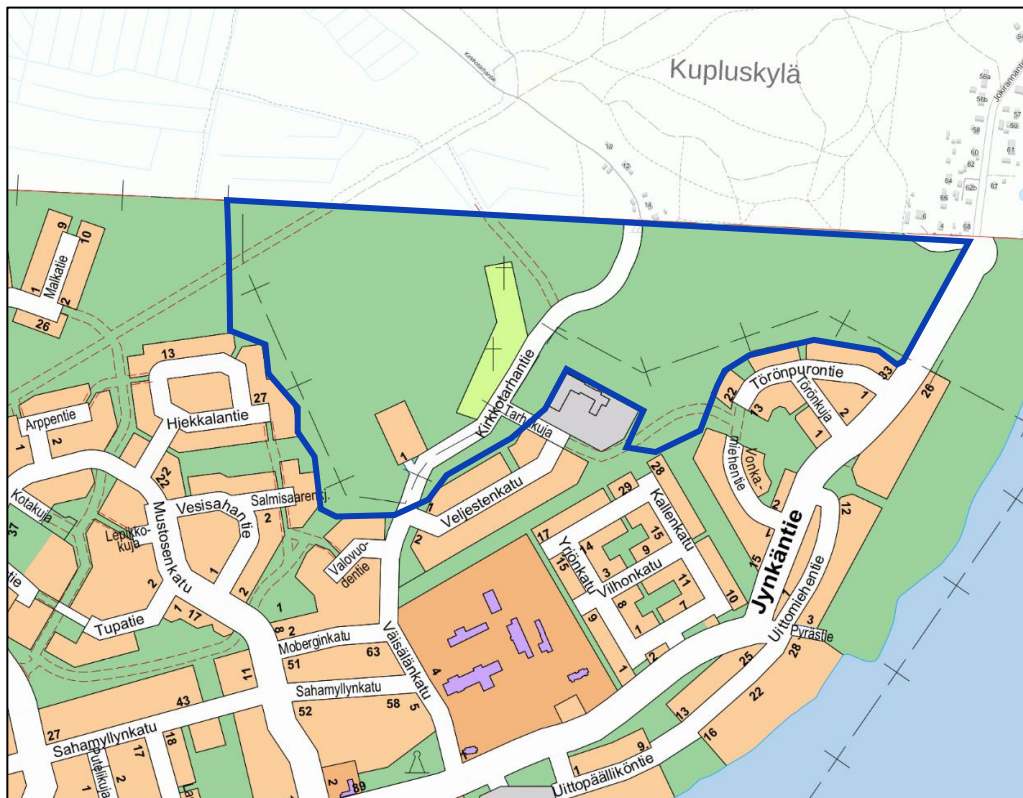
Kupluskylä

Malkatie
9
10
1
2
26
13
Hiekkalantie
27
Arppentie
2
1
Kotakuja
37
Lepikko-kuja
22
Mustosenkatu
Vesisahantie
Salmisaarenkj.
2
1
2
Tupatie
1
17
Valovuo-dentie
Kirkkotarhantie
Tarhakuja
Veljestenkatu
1
2
Mobergkatu
51
63
2
8
1
Väisälänkatu
Sahamyllynkatu
52
58
5
11
43
27
Sahamyllynkatu
17
18
2
Putkikuja
2
39
4
1
Uittopäällikön­tie
9
1
17
Yrjönkatu
15
Vilhonkatu
14
3
9
15
11
8
7
9
1
28
29
Kallenkatu
10
1
2
Törönpurontie
Törönkuja
22
13
2
1
33
26
Vonka-mäentie
15
1
2
Jynkäntie
Uittomiehentie
12
3
Pyrastie
25
28
13
22
16
19
12
16